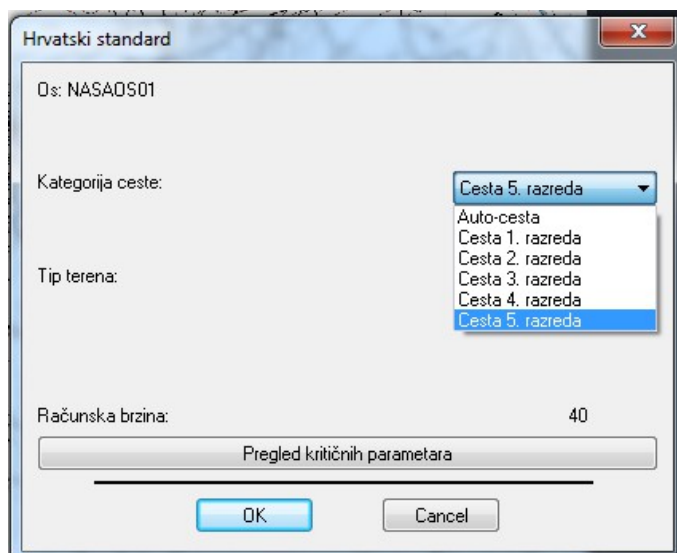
Hrvatski standard

Os: NASAOS01

Kategorija ceste:

Cesta 5. razreda

Auto-cesta
Cesta 1. razreda
Cesta 2. razreda
Cesta 3. razreda
Cesta 4. razreda
Cesta 5. razreda

Tip terena:

Računska brzina:

40

Pregled kritičnih parametara

OK

Cancel